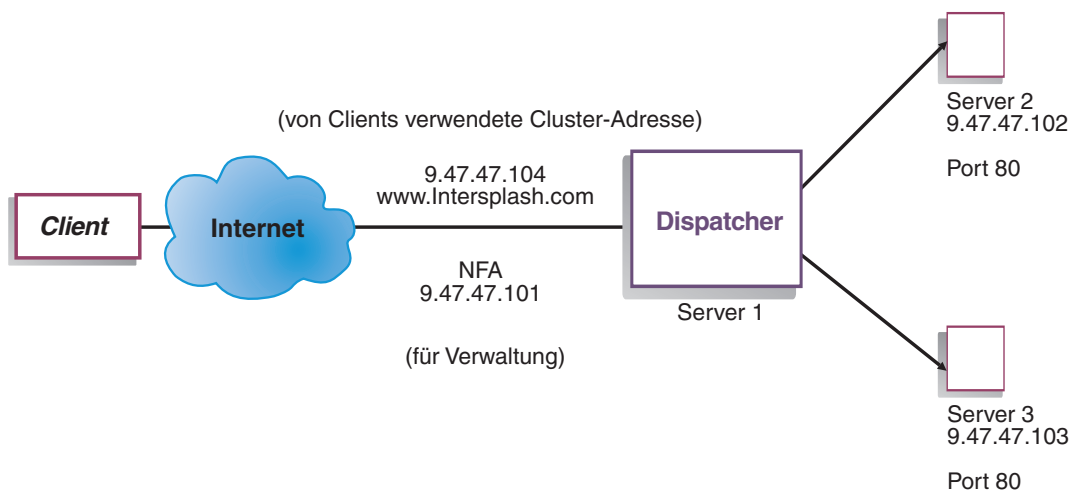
(von Clients verwendete Cluster-Adresse)

9.47.47.104
www.Intersplash.com

Client

Internet

Dispatcher

NFA
9.47.47.101

Server 1

(für Verwaltung)

Server 2
9.47.47.102

Port 80

Server 3
9.47.47.103

Port 80